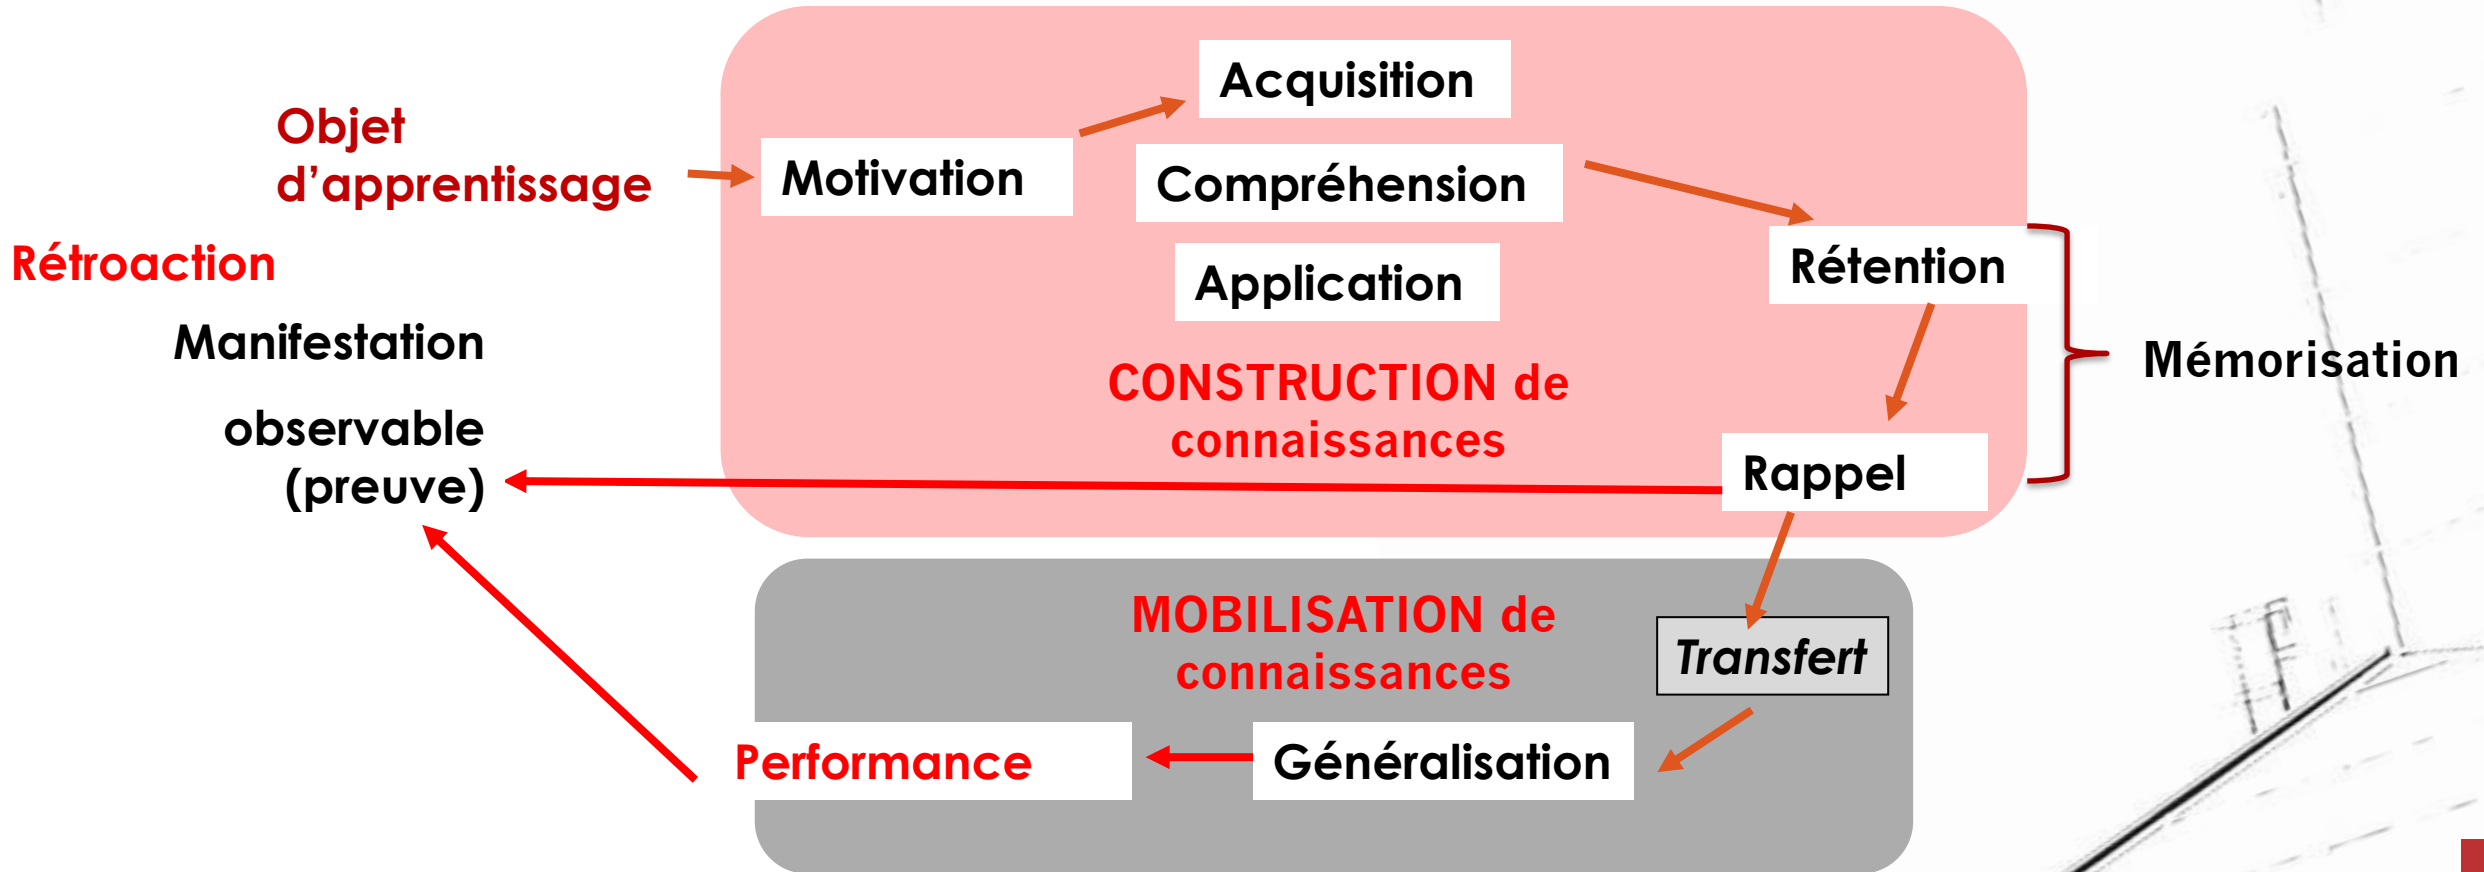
Objet d’apprentissage

Rétroaction

Manifestation

observable (preuve)

Motivation

Acquisition

Compréhension

Application

Rétention

Rappel

Mémorisation

CONSTRUCTION de connaissances

MOBILISATION de connaissances

Transfert

Généralisation

Performance